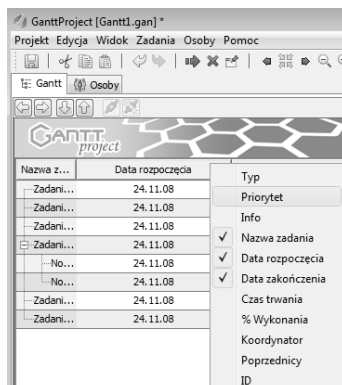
GanttProject [Gantt1.gan] *

Projekt Edycja Widok Zadania Osoby Pomoc

Gantt Osoby

GANTT project

| Nazwa z... | Data rozpoczęcia |
|---|---|
| Zadani... | 24.11.08 |
| Zadani... | 24.11.08 |
| Zadani... | 24.11.08 |
| Zadani... | 24.11.08 |
| No... | 24.11.08 |
| No... | 24.11.08 |
| Zadani... | 24.11.08 |
| Zadani... | 24.11.08 |

Typ
Priorytet
Info
✓ Nazwa zadania
✓ Data rozpoczęcia
✓ Data zakończenia
Czas trwania
% Wykonania
Koordynator
Poprzednicy
ID